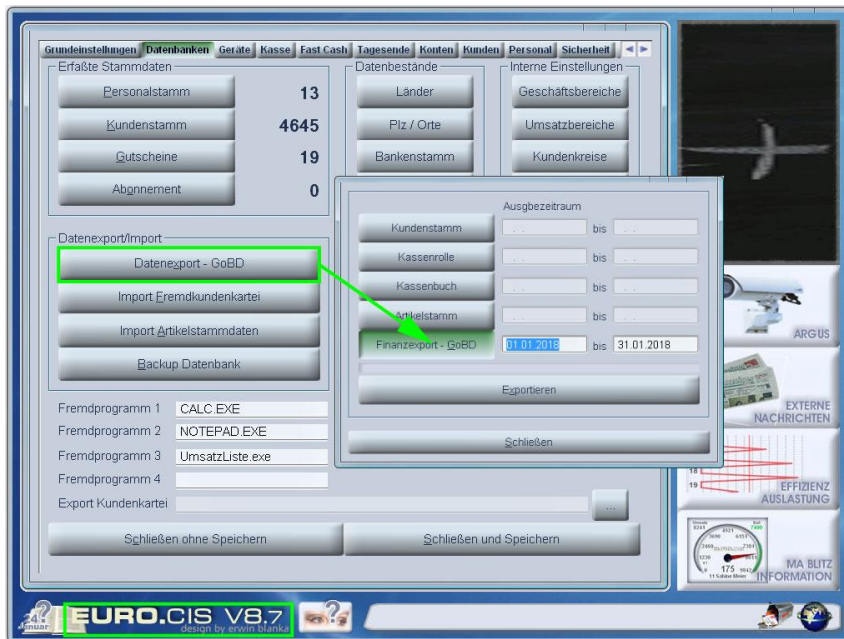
Grundeinstellungen | Datenbanken | Geräte | Kasse | Fast Cash | Tagesende | Konten | Kunden | Personal | Sicherheit

Erfaßte Stammdaten
Personalstamm 13
Kundenstamm 4645
Gutscheine 19
Abonnement 0

Datenbestände
Länder
Plz / Orte
Bankenstamm

Interne Einstellungen
Geschäftsbereiche
Umsatzbereiche
Kundenkreise

Datenexport/Import
Datenexport - GoBD
Import Fremdkundenkartei
Import Artikelstammdaten
Backup Datenbank

Fremdprogramm 1 CALC.EXE
Fremdprogramm 2 NOTEPAD.EXE
Fremdprogramm 3 UmsatzListe.exe
Fremdprogramm 4
Export Kundenkartei ...

Schließen ohne Speichern
Schließen und Speichern

Ausgabezeitraum
Kundenstamm . . bis . .
Kassenrolle . . bis . .
Kassenbuch . . bis . .
Artikelstamm . . bis . .
Finanzexport - GoBD 01.01.2018 bis 31.01.2018
Exportieren
Schließen

ARGUS
EXTERNE NACHRICHTEN
18
19
EFFIZIENZ AUSLASTUNG
175
MA BLITZ INFORMATION

Januar
EURO.CIS V8.7
design by erwin blanka